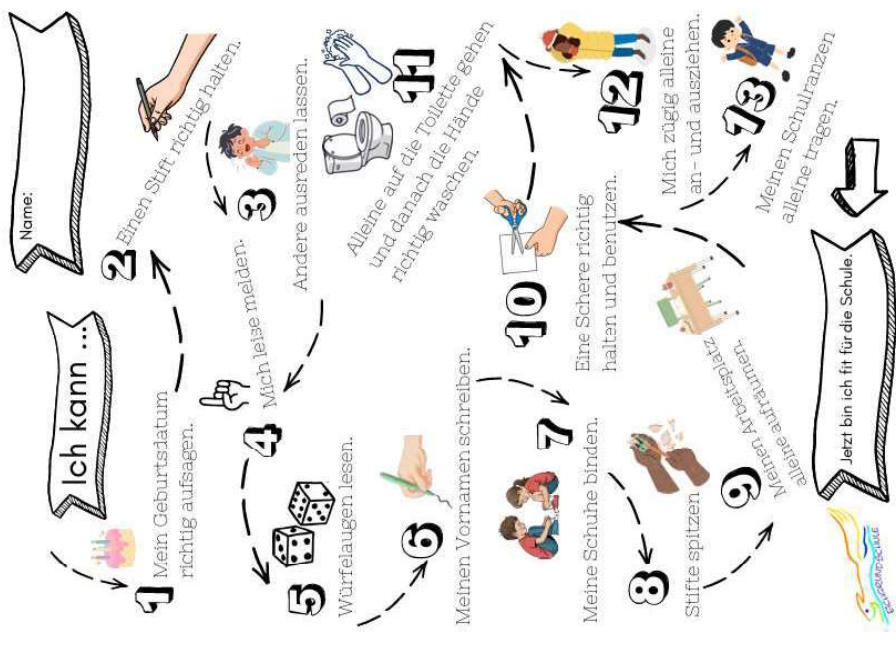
Name:

Ich kann ...

1 Mein Geburtsdatum richtig aufsagen.

2 Einen Stift richtig halten.

3 Andere ausreden lassen.

4 Mich leise melden.

5 Würfelaugen lesen.

6 Meinen Vornamen schreiben.

7 Meine Schuhe binden.

8 Stifte spitzen

9 Meinen Arbeitsplatz alleine aufräumen.

10 Eine Schere richtig halten und benutzen.

11 Alleine auf die Toilette gehen und danach die Hände richtig waschen.

12 Mich zügig alleine an- und ausziehen.

13 Meinen Schulranzen alleine tragen.

Jetzt bin ich fit für die Schule.

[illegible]SCHULE